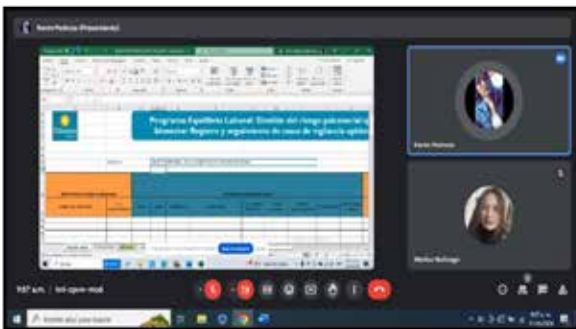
Karen Pedroza (Presentando)

Programa Equilibrio Laboral: Gestión del riesgo psicosocial y Bienestar Registro y seguimiento de casos de vigilancia epidemiológica

Karen Pedroza

Marlen Buitrago

9:57 a.m. | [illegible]